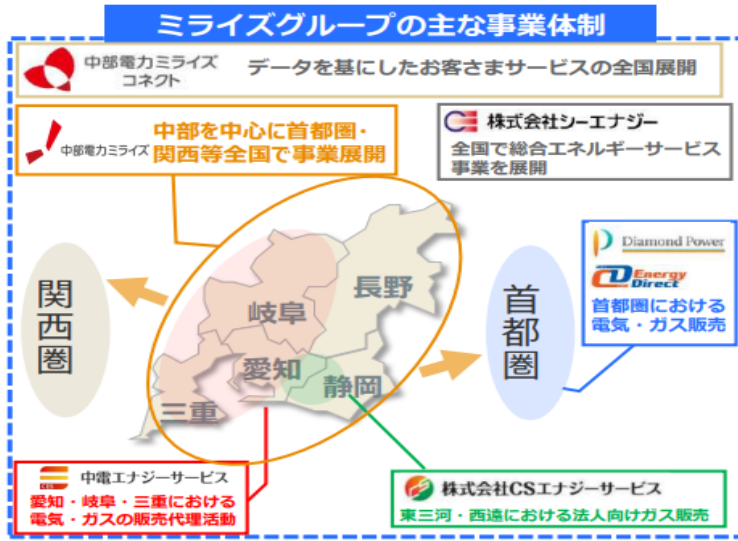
ミライズグループの主な事業体制

中部電力ミライズ コネクト

データを基にしたお客さまサービスの全国展開

中部電力ミライズ

中部を中心に首都圏・関西等全国で事業展開

株式会社シーエナジー

全国で総合エネルギーサービス事業を展開

Diamond Power

Energy Direct

首都圏における電気・ガス販売

関西圏

岐阜

長野

愛知

静岡

三重

首都圏

中電エナジーサービス

愛知・岐阜・三重における電気・ガスの販売代理活動

株式会社CSエナジーサービス

東三河・西遠における法人向けガス販売